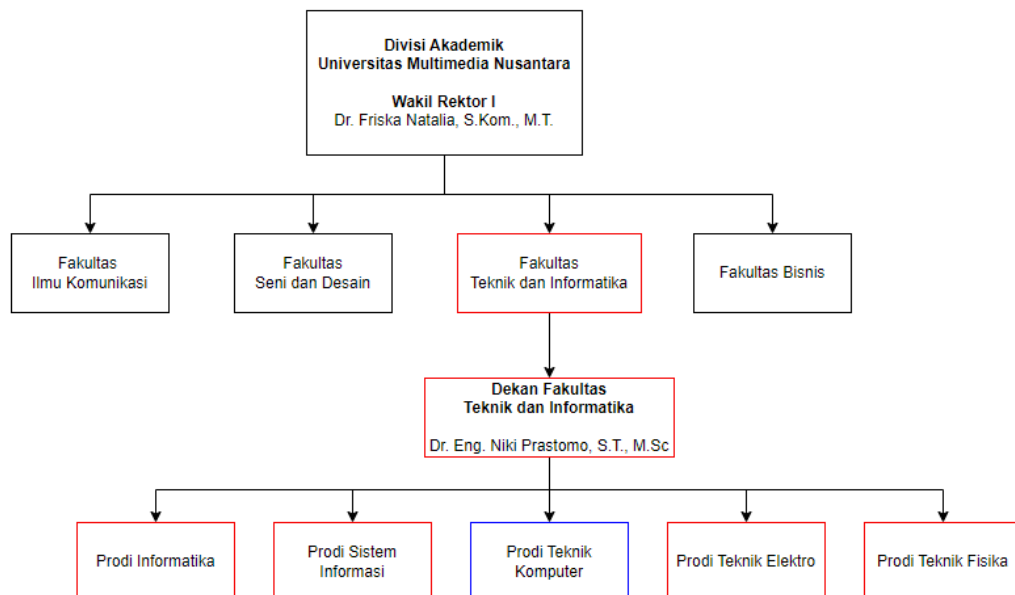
Divisi Akademik
Universitas Multimedia Nusantara

Wakil Rektor I
Dr. Friska Natalia, S.Kom., M.T.

Fakultas Ilmu Komunikasi

Fakultas Seni dan Desain

Fakultas Teknik dan Informatika

Fakultas Bisnis

Dekan Fakultas Teknik dan Informatika

Dr. Eng. Niki Prastomo, S.T., M.Sc

Prodi Informatika

Prodi Sistem Informasi

Prodi Teknik Komputer

Prodi Teknik Elektro

Prodi Teknik Fisika